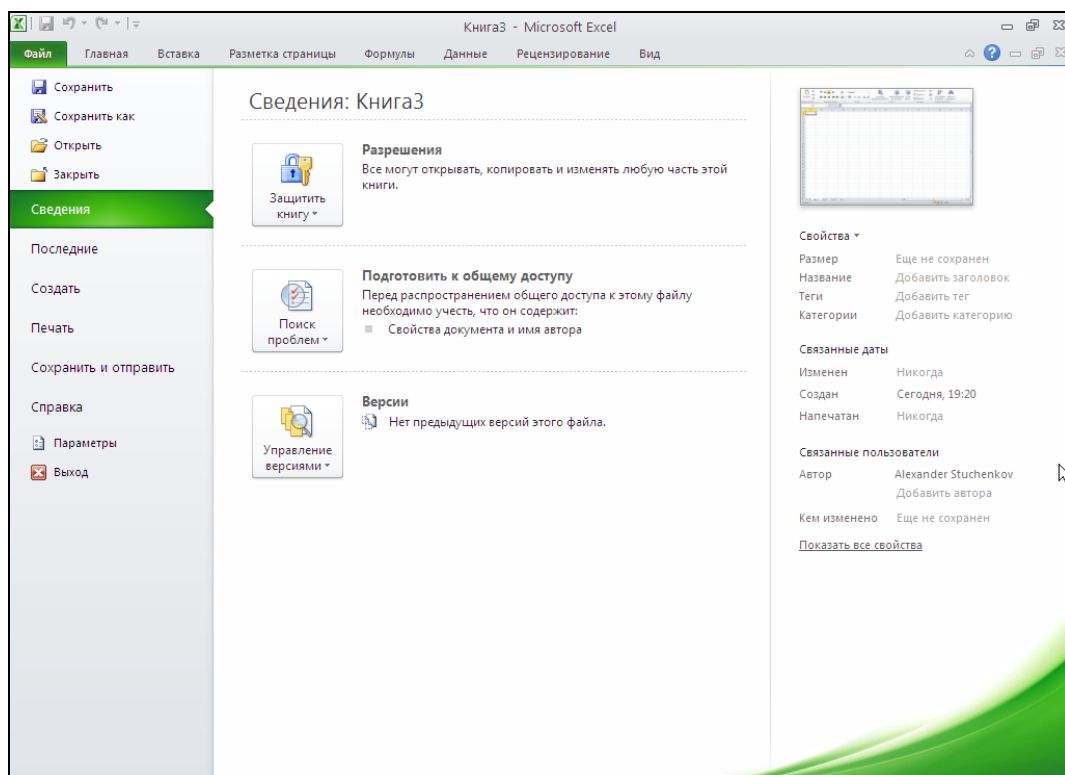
Книга3 - Microsoft Excel

Файл Главная Вставка Разметка страницы Формулы Данные Рецензирование Вид

Сохранить
Сохранить как
Открыть
Закрыть
Сведения
Последние
Создать
Печать
Сохранить и отправить
Справка
Параметры
Выход

Сведения: Книга3

Защитить книгу

Разрешения
Все могут открывать, копировать и изменять любую часть этой книги.

Поиск проблем

Подготовить к общему доступу
Перед распространением общего доступа к этому файлу необходимо учесть, что он содержит:
Свойства документа и имя автора

Управление версиями

Версии
Нет предыдущих версий этого файла.

Свойства

| Размер | Еще не сохранен |
|---|---|
| Название | Добавить заголовок |
| Теги | Добавить тег |
| Категории | Добавить категорию |

Связанные даты

| Изменен | Никогда |
|---|---|
| Создан | Сегодня, 19:20 |
| Напечатан | Никогда |

Связанные пользователи

| Автор | Alexander Stuchenkov |
|---|---|
| | Добавить автора |
| Кем изменено | Еще не сохранен |

Показать все свойства